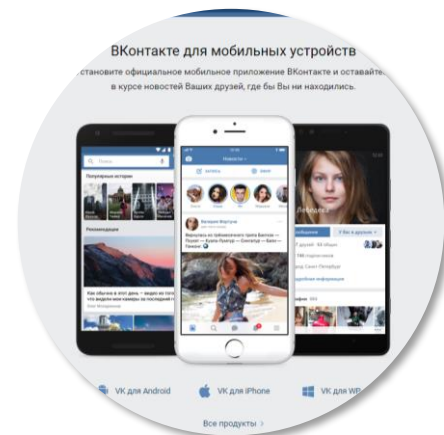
ВКонтакте для мобильных устройств

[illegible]становите официальное мобильное приложение ВКонтакте и оставайте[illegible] в курсе новостей Ваших друзей, где бы Вы ни находились.

Поиск

Популярные истории

Рекомендации

Новости

Лебедева

Валерия Фортуна

VK для Android

VK для iPhone

VK для WP

Все продукты ›